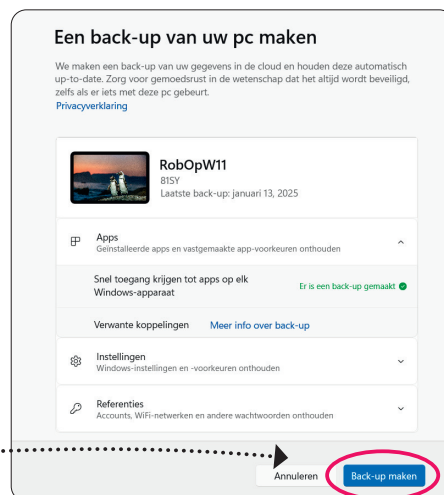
Een back-up van uw pc maken

We maken een back-up van uw gegevens in de cloud en houden deze automatisch up-to-date. Zorg voor gemoedsrust in de wetenschap dat het altijd wordt beveiligd, zelfs als er iets met deze pc gebeurt.
Privacyverklaring

RobOpW11
81SY
Laatste back-up: januari 13, 2025

Apps
Geïnstalleerde apps en vastgemaakte app-voorkeuren onthouden

Snel toegang krijgen tot apps op elk Windows-apparaat
Er is een back-up gemaakt

Verwante koppelingen
Meer info over back-up

Instellingen
Windows-instellingen en -voorkeuren onthouden

Referenties
Accounts, WiFi-netwerken en andere wachtwoorden onthouden

Annuleren
Back-up maken